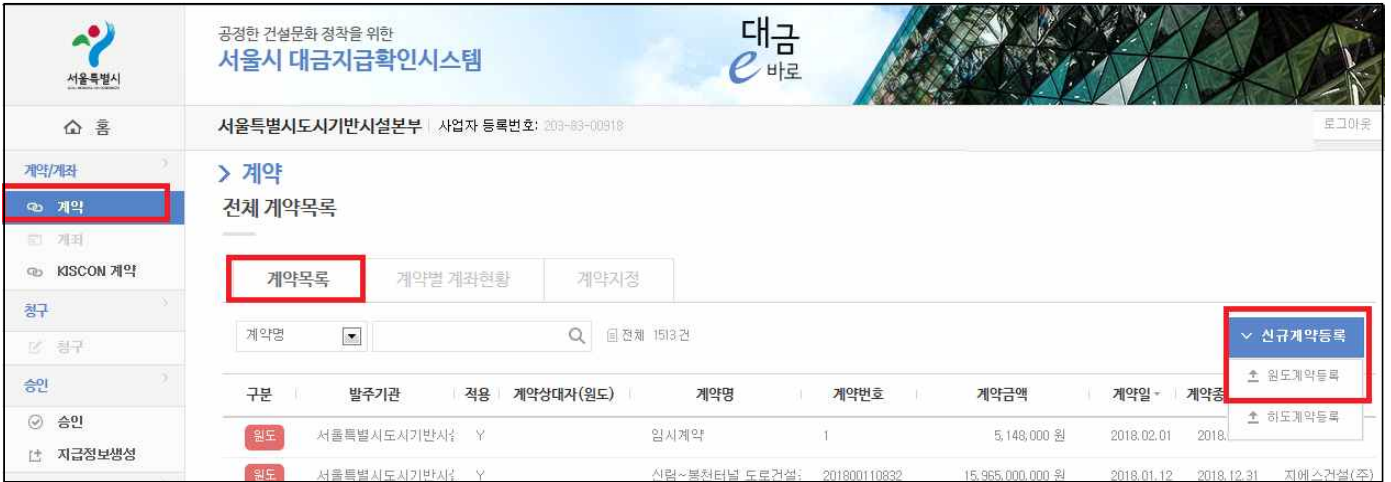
서울특별시

공정한 건설문화 정착을 위한
서울시 대금지급확인시스템

대금
e 바로

홈

서울특별시도시기반시설본부 | 사업자 등록번호: 203-83-00918

로그아웃

계약/계좌
계약
계좌
KISCON 계약
청구
청구
승인
승인
지급정보생성

> 계약
전체 계약목록

계약목록 | 계약별 계좌현황 | 계약지정

계약명
전체 1513 건

신규계약등록
원도계약등록
하도계약등록

| 구분 | 발주기관 | 적용 | 계약상대자(원도) | 계약명 | 계약번호 | 계약금액 | 계약일 | 계약종 |  |
|---|---|---|---|---|---|---|---|---|---|
| 원도 | 서울특별시도시기반시 | Y |  | 임시계약 | 1 | 5,148,000 원 | 2018.02.01 | 2018. |  |
| 원도 | 서울특별시도시기반시 | Y |  | 신림~봉천터널 도로건설 | 201800110832 | 15,965,000,000 원 | 2018.01.12 | 2018.12.31 | 지에스건설(주) |